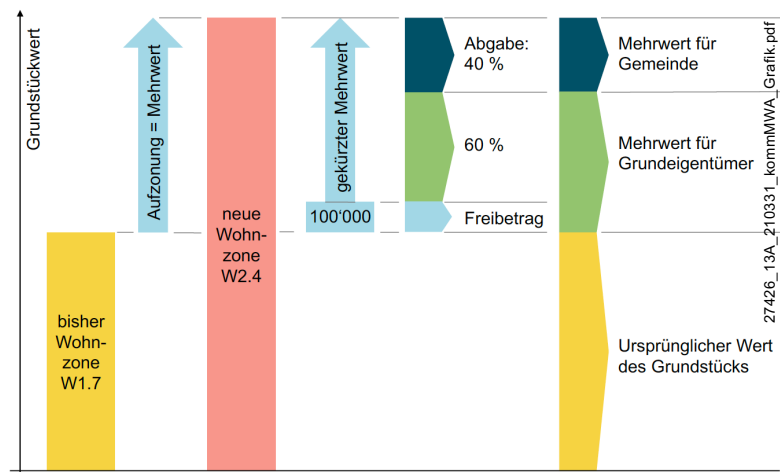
Grundstückwert

Aufzonung = Mehrwert

neue Wohnzone W2.4

gekürzter Mehrwert

100'000

Abgabe: 40 %

60 %

Freibetrag

Mehrwert für Gemeinde

Mehrwert für Grundeigentümer

Ursprünglicher Wert des Grundstücks

bisher Wohnzone W1.7

27426_13A_210331_kommMWA_Grafik.pdf